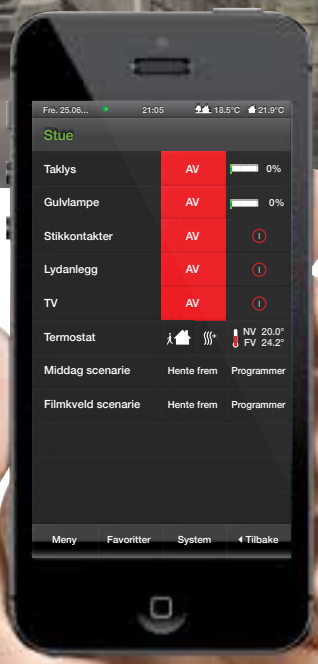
Fre. 25.06... 21:05 18.5°C 21.9°C

Stue

| | | |
|---|---|---|
| Taklys | AV | 0% |
| Gulvlampe | AV | 0% |
| Stikkontakter | AV | |
| Lydanlegg | AV | |
| TV | AV | |
| Termostat | | NV 20.0° FV 24.2° |
| Middag scenarie | Hente frem | Programmer |
| Filmkveld scenarie | Hente frem | Programmer |

Meny Favoritter System Tilbake